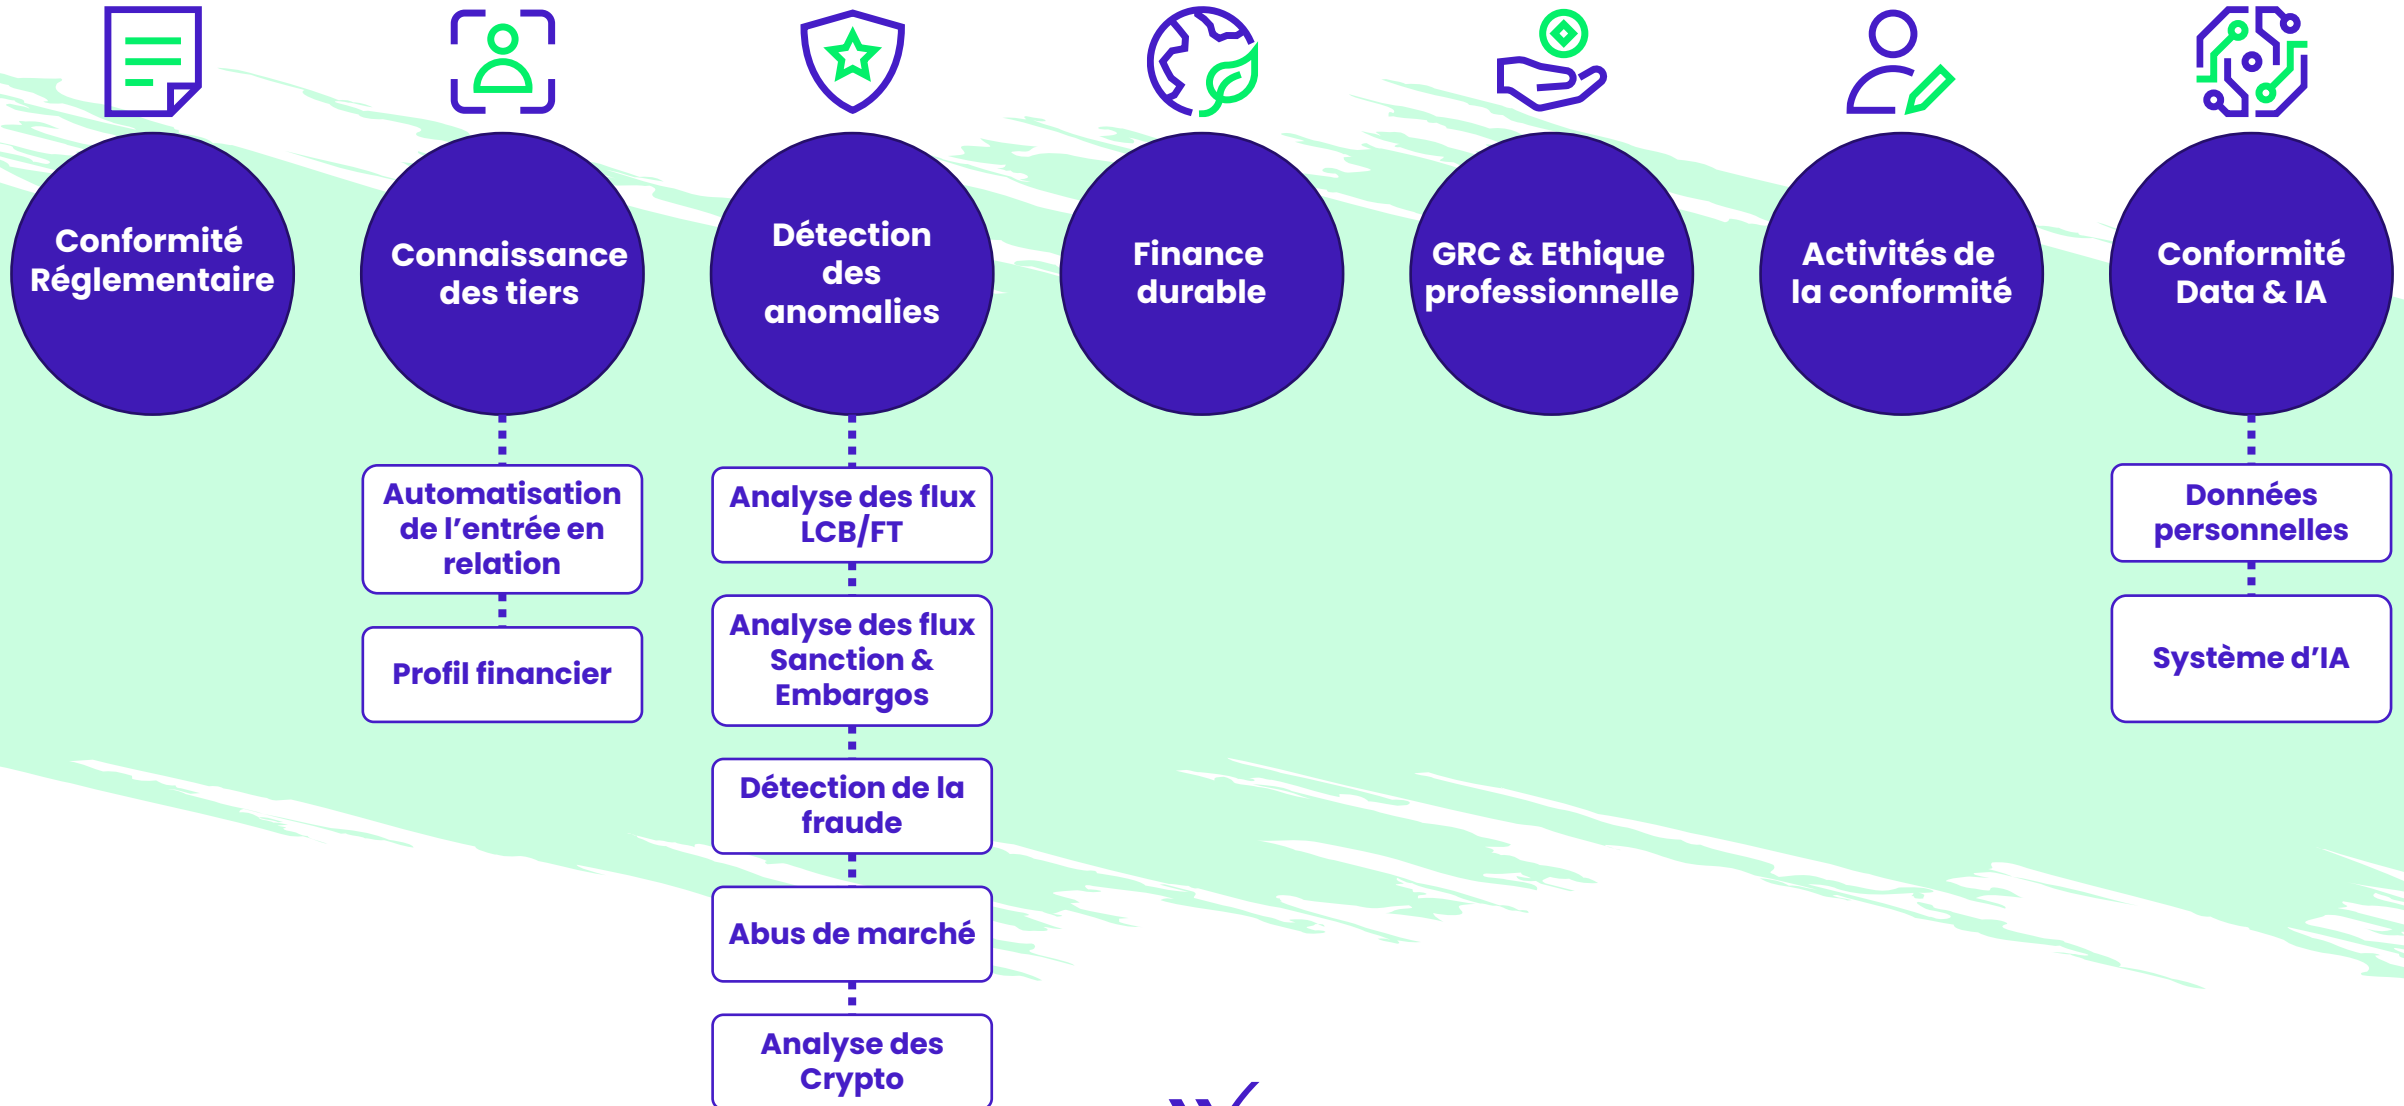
Conformité Réglementaire

Connaissance des tiers

Automatisation de l'entrée en relation

Profil financier

Détection des anomalies

Analyse des flux LCB/FT

Analyse des flux Sanction & Embargos

Détection de la fraude

Abus de marché

Analyse des Crypto

Finance durable

GRC & Ethique professionnelle

Activités de la conformité

Conformité Data & IA

Données personnelles

Système d'IA